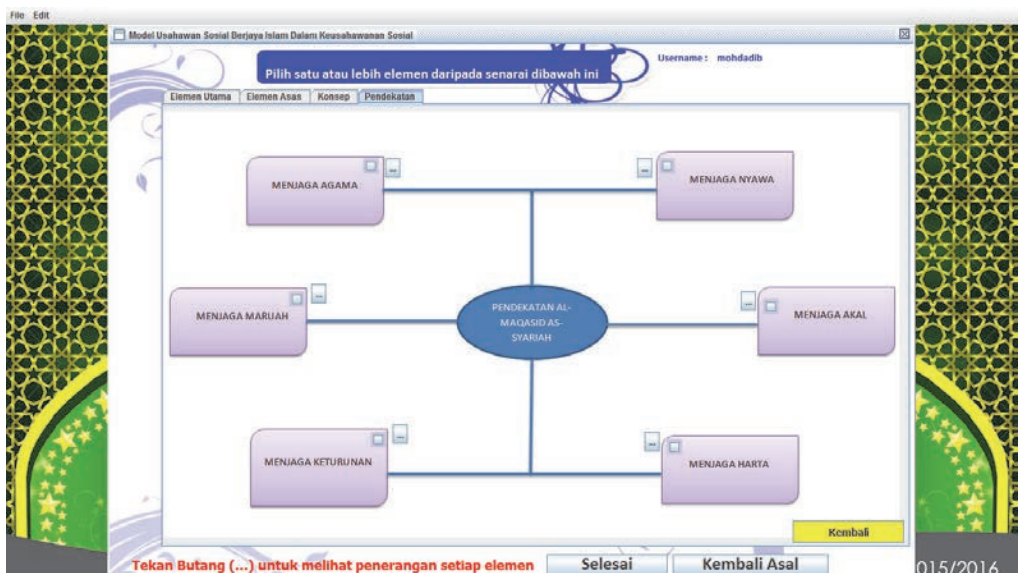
File Edit

Model Usahawan Sosial Berjaya Islam Dalam Keusahawanan Sosial

Pilih satu atau lebih elemen daripada senarai dibawah ini

Username : mohdadib

Elemen Utama | Elemen Asas | Konsep | Pendekatan

MENJAGA AGAMA

...

... MENJAGA NYAWA

MENJAGA MARUAH

...

PENDEKATAN AL-MAQASID AS-SYARIAH

...

MENJAGA AKAL

MENJAGA KETURUNAN

...

...

MENJAGA HARTA

Kembali

Tekan Butang (...) untuk melihat penerangan setiap elemen

Selesai

Kembali Asal

015/2016